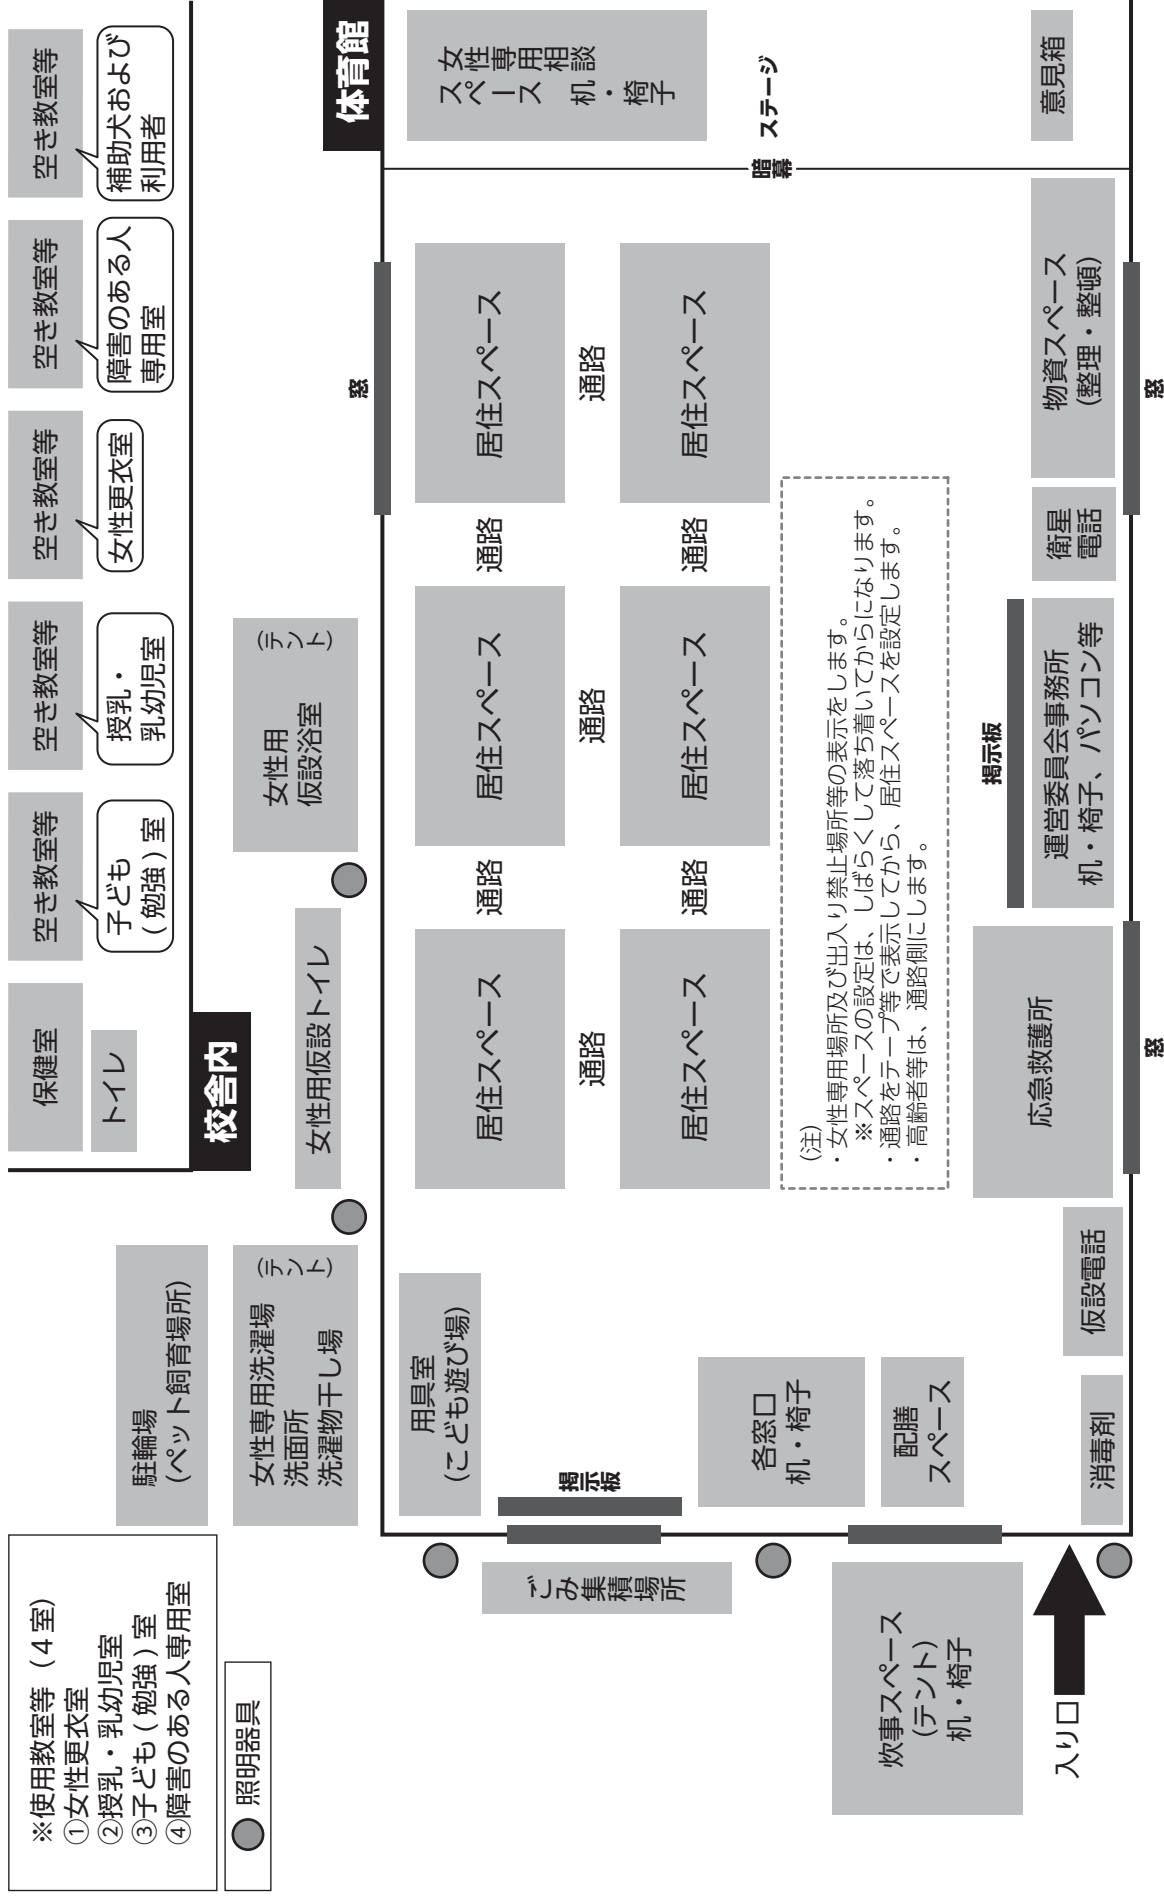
体育館

女性専用相談スペース 机・椅子

ステージ

意見箱

暗幕

空き教室等
補助犬および利用者

空き教室等
障害のある人専用室

空き教室等
女性更衣室

空き教室等
授乳・乳幼児室

空き教室等
子ども（勉強）室

保健室

トイレ

校舎内

女性用仮設浴室（テント）

女性用仮設トイレ

居住スペース
通路
居住スペース

窓

通路

居住スペース
通路
居住スペース

通路

居住スペース
通路
居住スペース

通路

物資スペース（整理・整頓）

窓

衛星電話

運営委員会事務所 机・椅子、パソコン等

掲示板

(注)
・女性専用場所及び出入り禁止場所等の表示をします。
※スペースの設定は、しばらくして落ち着いてからになります。
・通路をテープ等で表示してから、居住スペースを設定します。
・高齢者等は、通路側にします。

応急救護所

窓

仮設電話

消毒剤

駐輪場（ペット飼育場所）

女性専用洗濯場 洗面所 洗濯物干し場（テント）

用具室（こども遊び場）

掲示板

各窓口 机・椅子

配膳スペース

ごみ集積場所

炊事スペース（テント） 机・椅子

入り口

※使用教室等（4室）
①女性更衣室
②授乳・乳幼児室
③子ども（勉強）室
④障害のある人専用室

照明器具